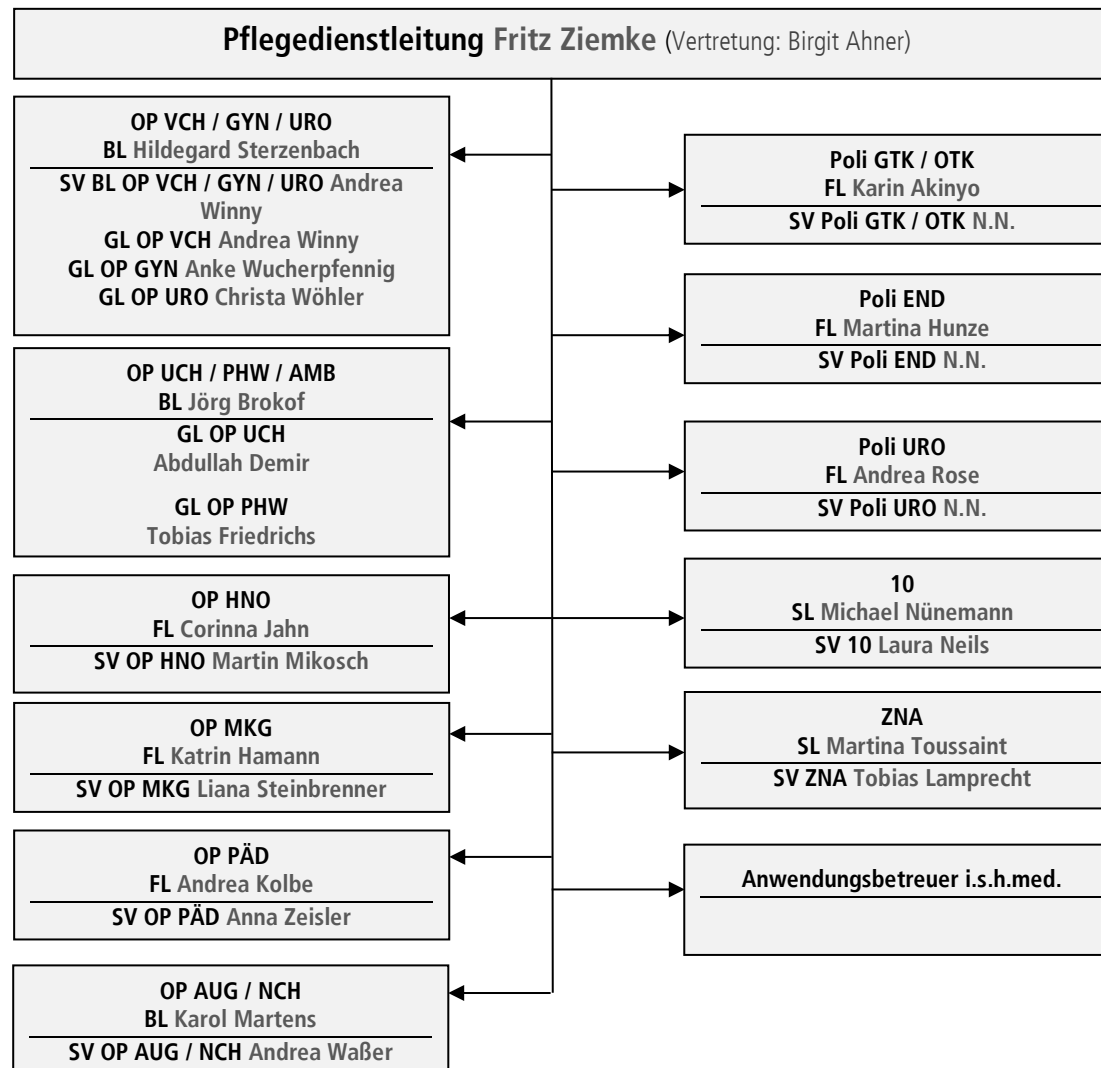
Pflegedienstleitung Fritz Ziemke (Vertretung: Birgit Ahner)

OP VCH / GYN / URO
BL Hildegard Sterzenbach
SV BL OP VCH / GYN / URO Andrea Winny
GL OP VCH Andrea Winny
GL OP GYN Anke Wucherpfennig
GL OP URO Christa Wöhler

OP UCH / PHW / AMB
BL Jörg Brokof
GL OP UCH
Abdullah Demir
GL OP PHW
Tobias Friedrichs

OP HNO
FL Corinna Jahn
SV OP HNO Martin Mikosch

OP MKG
FL Katrin Hamann
SV OP MKG Liana Steinbrenner

OP PÄD
FL Andrea Kolbe
SV OP PÄD Anna Zeisler

OP AUG / NCH
BL Karol Martens
SV OP AUG / NCH Andrea Waßer

Poli GTK / OTK
FL Karin Akinyo
SV Poli GTK / OTK N.N.

Poli END
FL Martina Hunze
SV Poli END N.N.

Poli URO
FL Andrea Rose
SV Poli URO N.N.

10
SL Michael Nünemann
SV 10 Laura Neils

ZNA
SL Martina Toussaint
SV ZNA Tobias Lamprecht

Anwendungsbetreuer i.s.h.med.